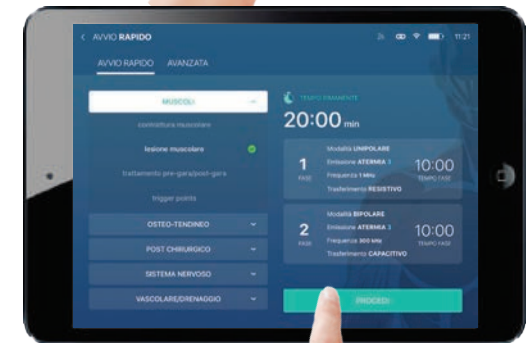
< AVVIO RAPIDO

11:21

AVVIO RAPIDO AVANZATA

MUSCOLI

contrattura muscolare

lesione muscolare

trattamento pre-gara/post-gara

trigger points

OSTEO-TENDINEO

POST CHIRURGICO

SISTEMA NERVOSO

VASCOLARE/DRENAGGIO

TEMPO RIMANENTE

20:00 min

1 FASE

Modalità UNIPOLARE

Emissione ATERMIA 3

Frequenza 1 MHz

Trasferimento RESISTIVO

10:00 TEMPO FASE

2 FASE

Modalità BIPOLARE

Emissione ATERMIA 3

Frequenza 300 kHz

Trasferimento CAPACITIVO

10:00 TEMPO FASE

PROCEDI